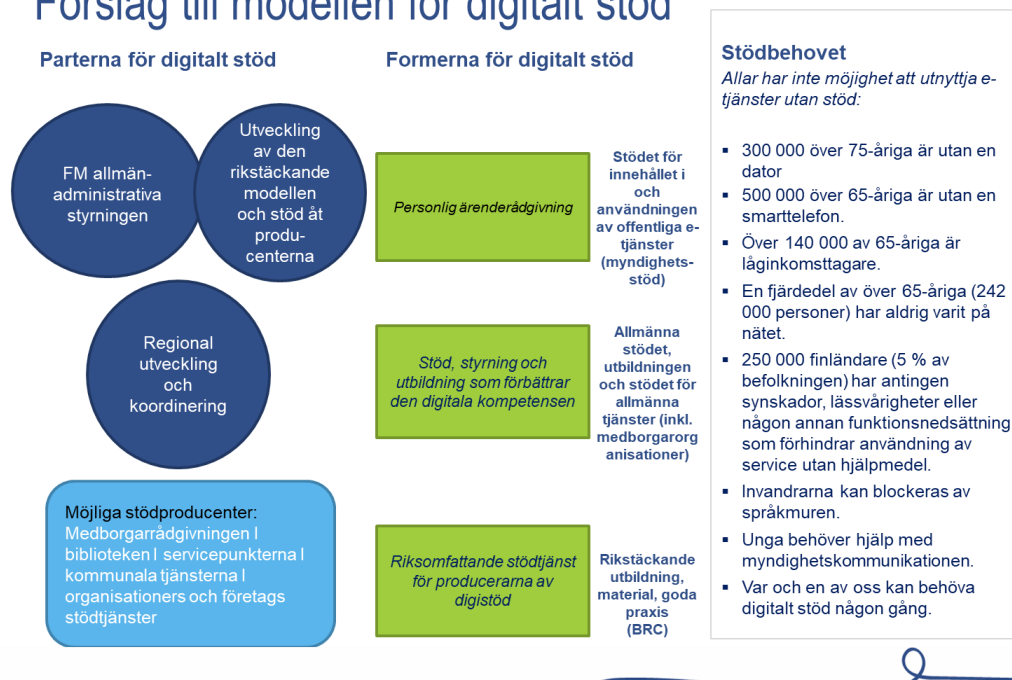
Förslag till modellen för digitalt stöd

Parterna för digitalt stöd

FM allmänadministrativa styrningen

Utveckling av den rikstäckande modellen och stöd åt producenterna

Regional utveckling och koordinering

Möjliga stödproducenter: Medborgarrådgivningen I biblioteken I servicepunkterna I kommunala tjänsterna I organisationer och företags stödtjänster

Formerna för digitalt stöd

Personlig ärenderådgivning

Stödet för innehållet i och användningen av offentliga e-tjänster (myndighetsstöd)

Stöd, styrning och utbildning som förbättrar den digitala kompetensen

Allmänna stödet, utbildningen och stödet för allmänna tjänster (inkl. medborgarorganisationer)

Riksomfattande stödtjänst för producerarna av digistöd

Rikstäckande utbildning, material, goda praxis (BRC)

Stödbehovet
Allar har inte möjighet att utnyttja e-tjänster utan stöd:

- 300 000 över 75-åriga är utan en dator
- 500 000 över 65-åriga är utan en smarttelefon.
- Över 140 000 av 65-åriga är låginkomsttagare.
- En fjärdedel av över 65-åriga (242 000 personer) har aldrig varit på nätet.
- 250 000 finländare (5 % av befolkningen) har antingen synskador, lässvårigheter eller någon annan funktionsnedsättning som förhindrar användning av service utan hjälpmedel.
- Invandrarna kan blockeras av språkmuren.
- Unga behöver hjälp med myndighetskommunikationen.
- Var och en av oss kan behöva digitalt stöd någon gång.